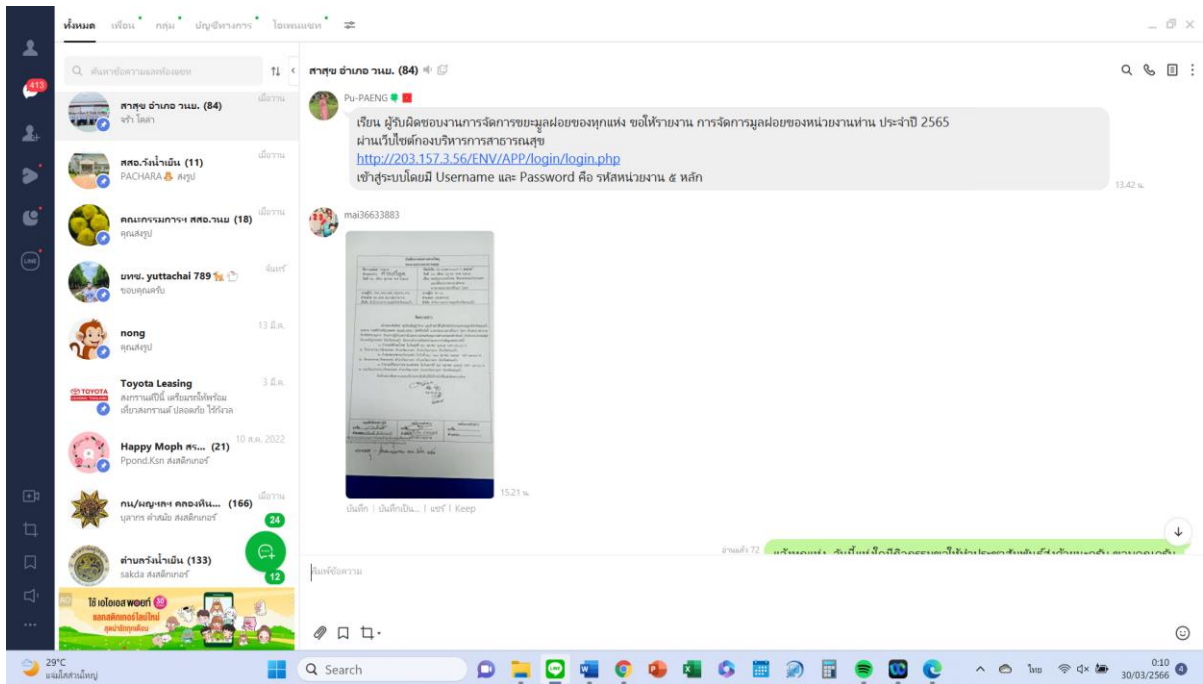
ทั้งหมด เพื่อน กลุ่ม บัญชีทางการ โอเพนแชท

413

ค้นหาข้อความแลกห้องแชท

สาสุข อำเภอ วนม. (84) เมื่อวาน
จ้า โดดา

สสอ.วังน้ำเย็น (11) เมื่อวาน
PACHARA ส่งรูป

คณะกรรมการฯ สสอ.วนม (18) เมื่อวาน
คุณส่งรูป

ผทช. yuttachai 789 จันทร์
ขอบคุณครับ

nong 13 มี.ค.
คุณส่งรูป

Toyota Leasing 3 มี.ค.
สงกรานต์ปีนี้ เตรียมรถให้พร้อม เที่ยวสงกรานต์ ปลอดภัย ไร้กังวล

Happy Moph สร... (21) 10 ส.ค. 2022
Ppond.Ksn ส่งสติกเกอร์

กบ/มญ•สสฯ คลองหิน... (166) เมื่อวาน
บุลากร คำสมัย ส่งสติกเกอร์
24

ตำบลวังน้ำเย็น (133)
sakda ส่งสติกเกอร์
12

ไอ้เอไอเอสพอยท์ แลกสติกเกอร์ไลน์ใหม่

สาสุข อำเภอ วนม. (84)

Pu-PAENG
เรียน ผู้รับผิดชอบงานการจัดการขยะมูลฝอยของทุกแห่ง ขอให้รายงาน การจัดการมูลฝอยของหน่วยงานท่าน ประจำปี 2565
ผ่านเว็บไซต์กองบริหารการสาธารณสุข
http://203.157.3.56/ENV/APP/login/login.php
เข้าสู่ระบบโดยมี Username และ Password คือ รหัสหน่วยงาน ๕ หลัก
13.42 น.

mai36633883
15.21 น.
บันทึก | บันทึกเป็น... | แชร์ | Keep

อ่านแล้ว 72

พิมพ์ข้อความ

29°C
แจ่มใสส่วนใหญ่
Search
ไทย
0:10
30/03/2566